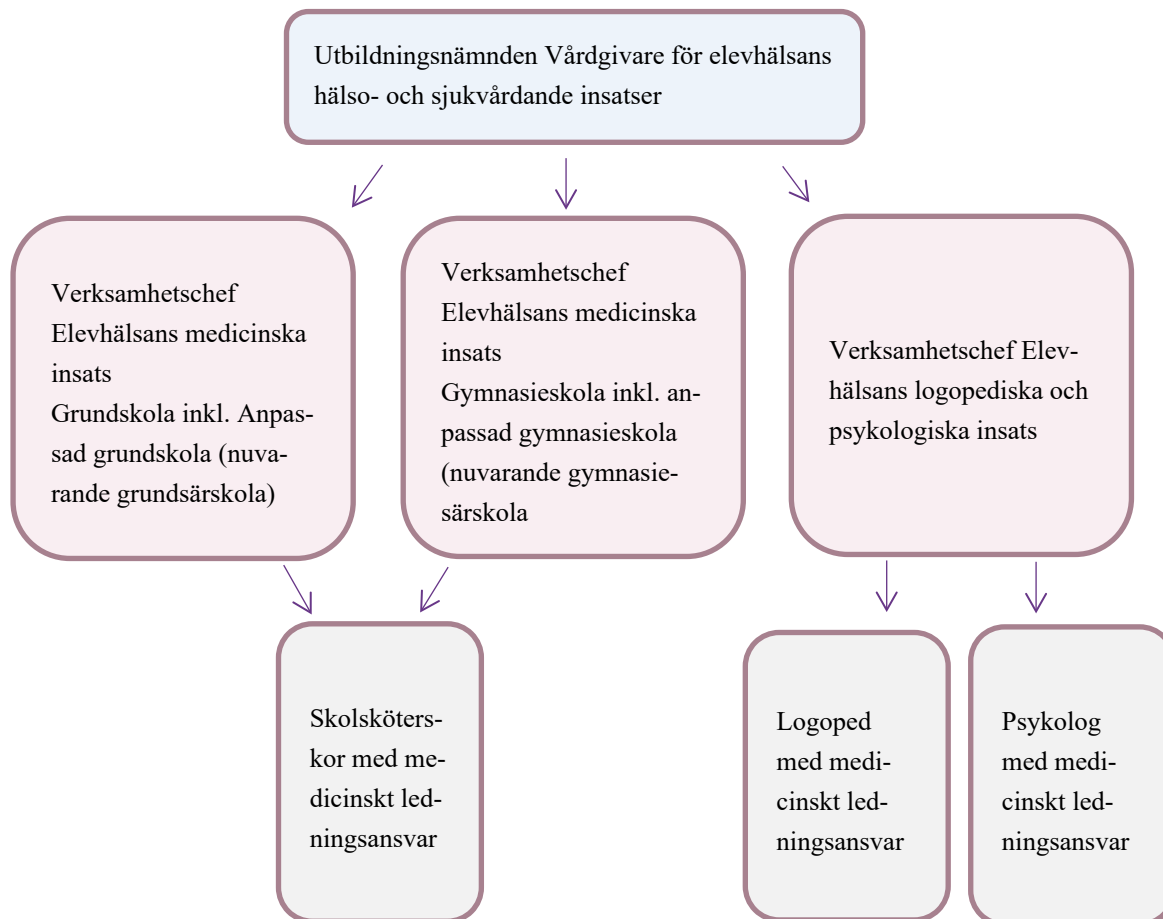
Utbildningsnämnden Vårdgivare för elevhälsans hälso- och sjukvårdande insatser

Verksamhetschef
Elevhälsans medicinska insats
Grundskola inkl. Anpassad grundskola (nuvarande grundsärskola)

Verksamhetschef
Elevhälsans medicinska insats
Gymnasieskola inkl. anpassad gymnasieskola (nuvarande gymnasiesärskola

Verksamhetschef Elevhälsans logopediska och psykologiska insats

Skolsköterskor med medicinskt ledningsansvar

Logoped med medicinskt ledningsansvar

Psykolog med medicinskt ledningsansvar